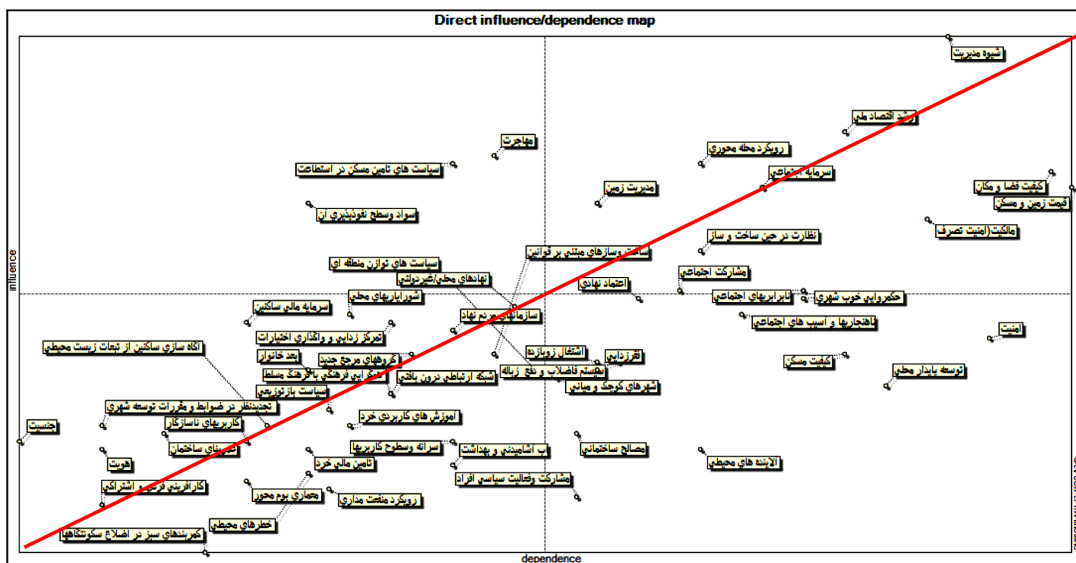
Direct influence/dependence map

شیوه مدیریت
رشد اقتصاد ملی
رویکرد محله محوری
مهاجرت
سرمایه اجتماعی
سیاست های تامین مسکن در استطاعت
مدیریت زمین
کیفیت فضا و مکان
قیمت زمین و مسکن
سواد وسطح توقع پذیری آن
مالکیت(امنیت تصرف)
نظارت در حین ساخت و ساز
ساخت وسازهای مبتنی بر قوانین
سیاست های توازن منطقه ای
مشارکت اجتماعی
نهادهای محلی(غیردولتی
اعتماد نهادی
شورایاریهای محلی
حکمروایی خوب شهری
نابرابریهای اجتماعی
سرمایه مالی ساکنین
سازمانهای مردم نهاد
ناهنجاریها و آسیب های اجتماعی
تمرکز زدایی و واگذاری اختیارات
امنیت
آگاه سازی ساکنین از تبعات زیست محیطی
بعد خانوار
گروههای مرجع جدید
اشتغال زوبازده
فقرزدایی
کیفیت مسکن
تحرک ایی فرهنگی با فرهنگ مسلط
شبکه ارتباطی درون بافتی
سیستم فاضلاب و دفع زباله
شهرهای کوچک و میانی
توسعه پایدار محلی
سیاست بازتوزیعی
تجدیدنظر در ضوابط و مقررات توسعه شهری
آموزش های کاربردی خرد
جنسیت
کاربریهای ناسازگار
عمر بنای ساختمان
ارائه وسطوح کاربریها
آب آشامیدنی و بهداشت
مصالح ساختمانی
آلاینده های محیطی
هویت
تامین مالی خرد
مشارکت وفعالیت سیاسی افراد
کارآفرینی فردی و اشتراکی
معماری بوم محور
رویکرد منفعت مداری
خطرهای محیطی
کمربندهای سبز در اضلاع سکونتگاهها

influence
dependence